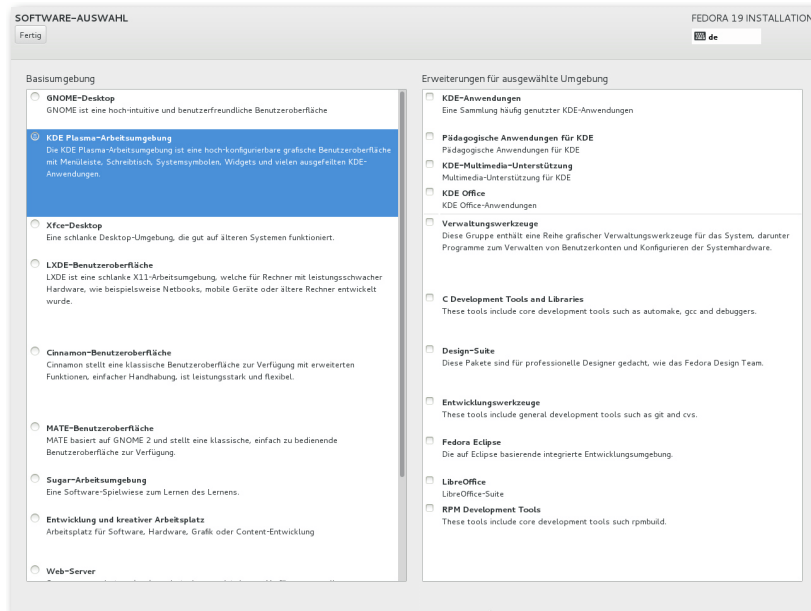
SOFTWARE-AUSWAHL
Fertig

FEDORA 19 INSTALLATIO
de

Basisumgebung

GNOME-Desktop
GNOME ist eine hoch-intuitive und benutzerfreundliche Benutzeroberfläche

KDE Plasma-Arbeitsumgebung
Die KDE Plasma-Arbeitsumgebung ist eine hoch-konfigurierbare grafische Benutzeroberfläche mit Menüleiste, Schreibtisch, Systemsymbolen, Widgets und vielen ausgefeilten KDE-Anwendungen.

Xfce-Desktop
Eine schlanke Desktop-Umgebung, die gut auf älteren Systemen funktioniert.

LXDE-Benutzeroberfläche
LXDE ist eine schlanke X11-Arbeitsumgebung, welche für Rechner mit leistungsschwacher Hardware, wie beispielsweise Netbooks, mobile Geräte oder ältere Rechner entwickelt wurde.

Cinnamon-Benutzeroberfläche
Cinnamon stellt eine klassische Benutzeroberfläche zur Verfügung mit erweiterten Funktionen, einfacher Handhabung, ist leistungsstark und flexibel.

MATE-Benutzeroberfläche
MATE basiert auf GNOME 2 und stellt eine klassische, einfach zu bedienende Benutzeroberfläche zur Verfügung.

Sugar-Arbeitsumgebung
Eine Software-Spielwiese zum Lernen des Lernens.

Entwicklung und kreativer Arbeitsplatz
Arbeitsplatz für Software, Hardware, Grafik oder Content-Entwicklung

Web-Server
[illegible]

Erweiterungen für ausgewählte Umgebung

KDE-Anwendungen
Eine Sammlung häufig genutzter KDE-Anwendungen

Pädagogische Anwendungen für KDE
Pädagogische Anwendungen für KDE

KDE-Multimedia-Unterstützung
Multimedia-Unterstützung für KDE

KDE Office
KDE Office-Anwendungen

Verwaltungswerkzeuge
Diese Gruppe enthält eine Reihe grafischer Verwaltungswerkzeuge für das System, darunter Programme zum Verwalten von Benutzerkonten und Konfigurieren der Systemhardware.

C Development Tools and Libraries
These tools include core development tools such as automake, gcc and debuggers.

Design-Suite
Diese Pakete sind für professionelle Designer gedacht, wie das Fedora Design Team.

Entwicklungswerkzeuge
These tools include general development tools such as git and cvs.

Fedora Eclipse
Die auf Eclipse basierende integrierte Entwicklungsumgebung.

LibreOffice
LibreOffice-Suite

RPM Development Tools
These tools include core development tools such rpmbuild.